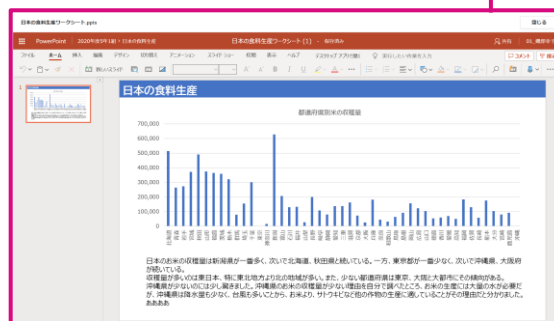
日本の食料生産ワークシート.pptx

閉じる

PowerPoint 2020年度5年1組 > 日本の食料生産

日本の食料生産ワークシート (1) - 保存済み

ファイル ホーム 挿入 描画 デザイン 画面切り替え アニメーション スライドショー 校閲 表示 ヘルプ

新しいスライド

コメント 共有

1

日本の食料生産

都道府県別米の収穫量

700,000
600,000
500,000
400,000
300,000
200,000
100,000
0

日本のお米の収穫量は新潟県が一番多く、次いで北海道、秋田県と続いている。一方、東京都が一番少なく、次いで沖縄県、大阪府が続いている。
収穫量が多いのは東日本、特に東北地方より北の地域が多いまた、少ない都道府県は東京、大阪と大都市にその傾向がある。
沖縄県が少ないのには少し驚きました。沖縄県のお米の収穫量が少ない理由を自分で調べたところ、お米の生産には大量の水が必要だが、沖縄県は降水量も少なく、台風も多いことから、お米より、サトウキビなど他の作物の生産に適していることがその理由だと分かりました。
あああああ